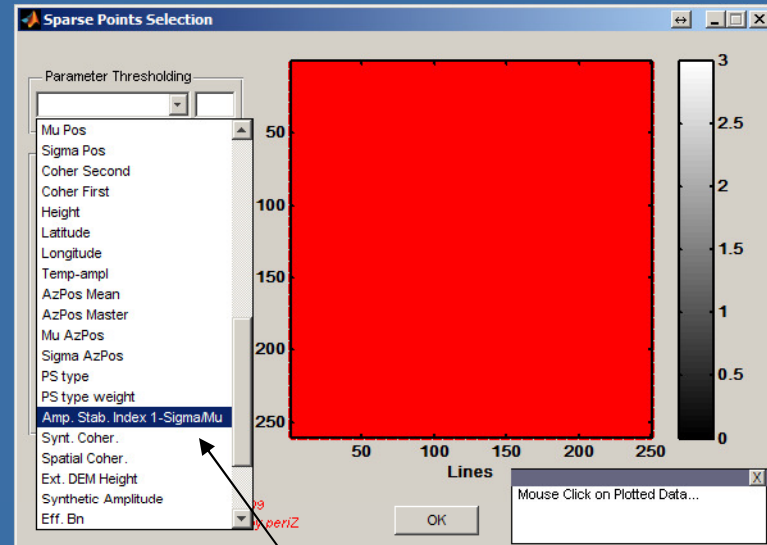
Sparse Points Selection

Parameter Thresholding

Mu Pos
Sigma Pos
Coher Second
Coher First
Height
Latitude
Longitude
Temp-ampl
AzPos Mean
AzPos Master
Mu AzPos
Sigma AzPos
PS type
PS type weight
Amp. Stab. Index 1-Sigma/Mu
Synt. Coher.
Spatial Coher.
Ext. DEM Height
Synthetic Amplitude
Eff. Bn

50
100
150
200
250

50 100 150 200 250
Lines

3
2.5
2
1.5
1
0.5
0

09
y periZ

OK

Mouse Click on Plotted Data...
X